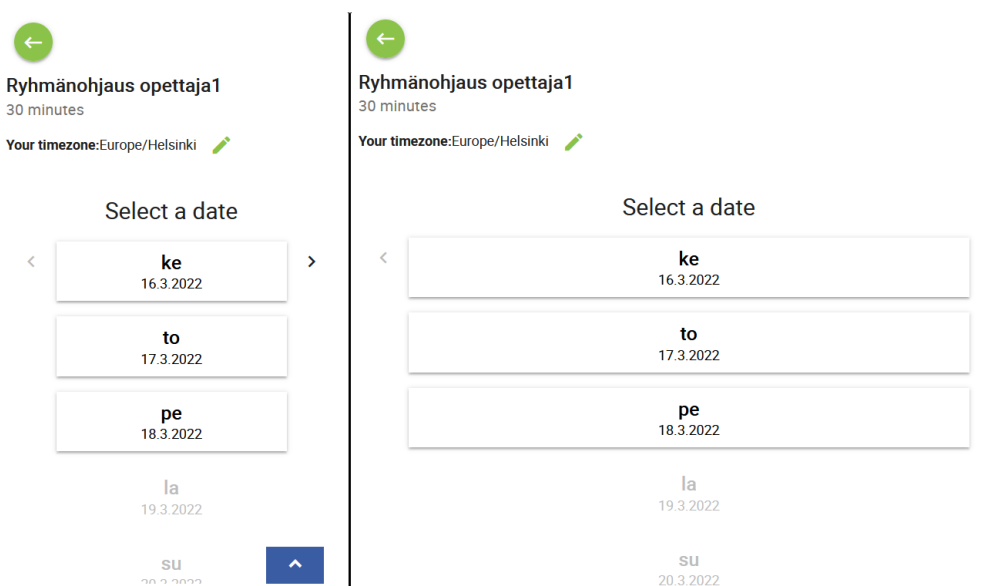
Ryhmänohjaus opettaja1
30 minutes

Your timezone:Europe/Helsinki

Select a date

ke
16.3.2022

to
17.3.2022

pe
18.3.2022

la
19.3.2022

su
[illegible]

Ryhmänohjaus opettaja1
30 minutes

Your timezone:Europe/Helsinki

Select a date

ke
16.3.2022

to
17.3.2022

pe
18.3.2022

la
19.3.2022

su
20.3.2022